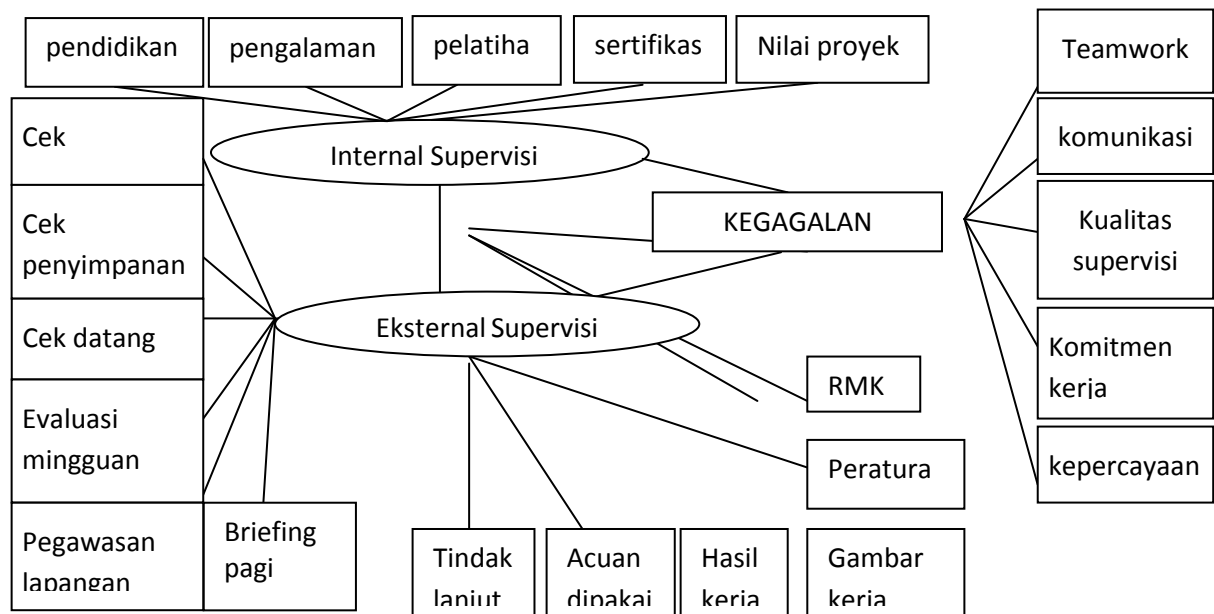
pendidikan

pengalaman

pelatiha

sertifikas

Nilai proyek

Teamwork

Cek

Internal Supervisi

komunikasi

Cek penyimpanan

KEGAGALAN

Kualitas supervisi

Cek datang

Eksternal Supervisi

Komitmen kerja

RMK

Evaluasi mingguan

kepercayaan

Peratura

Pegawasan lapangan

Briefing pagi

Tindak lanjut

Acuan dipakai

Hasil kerja

Gambar kerja